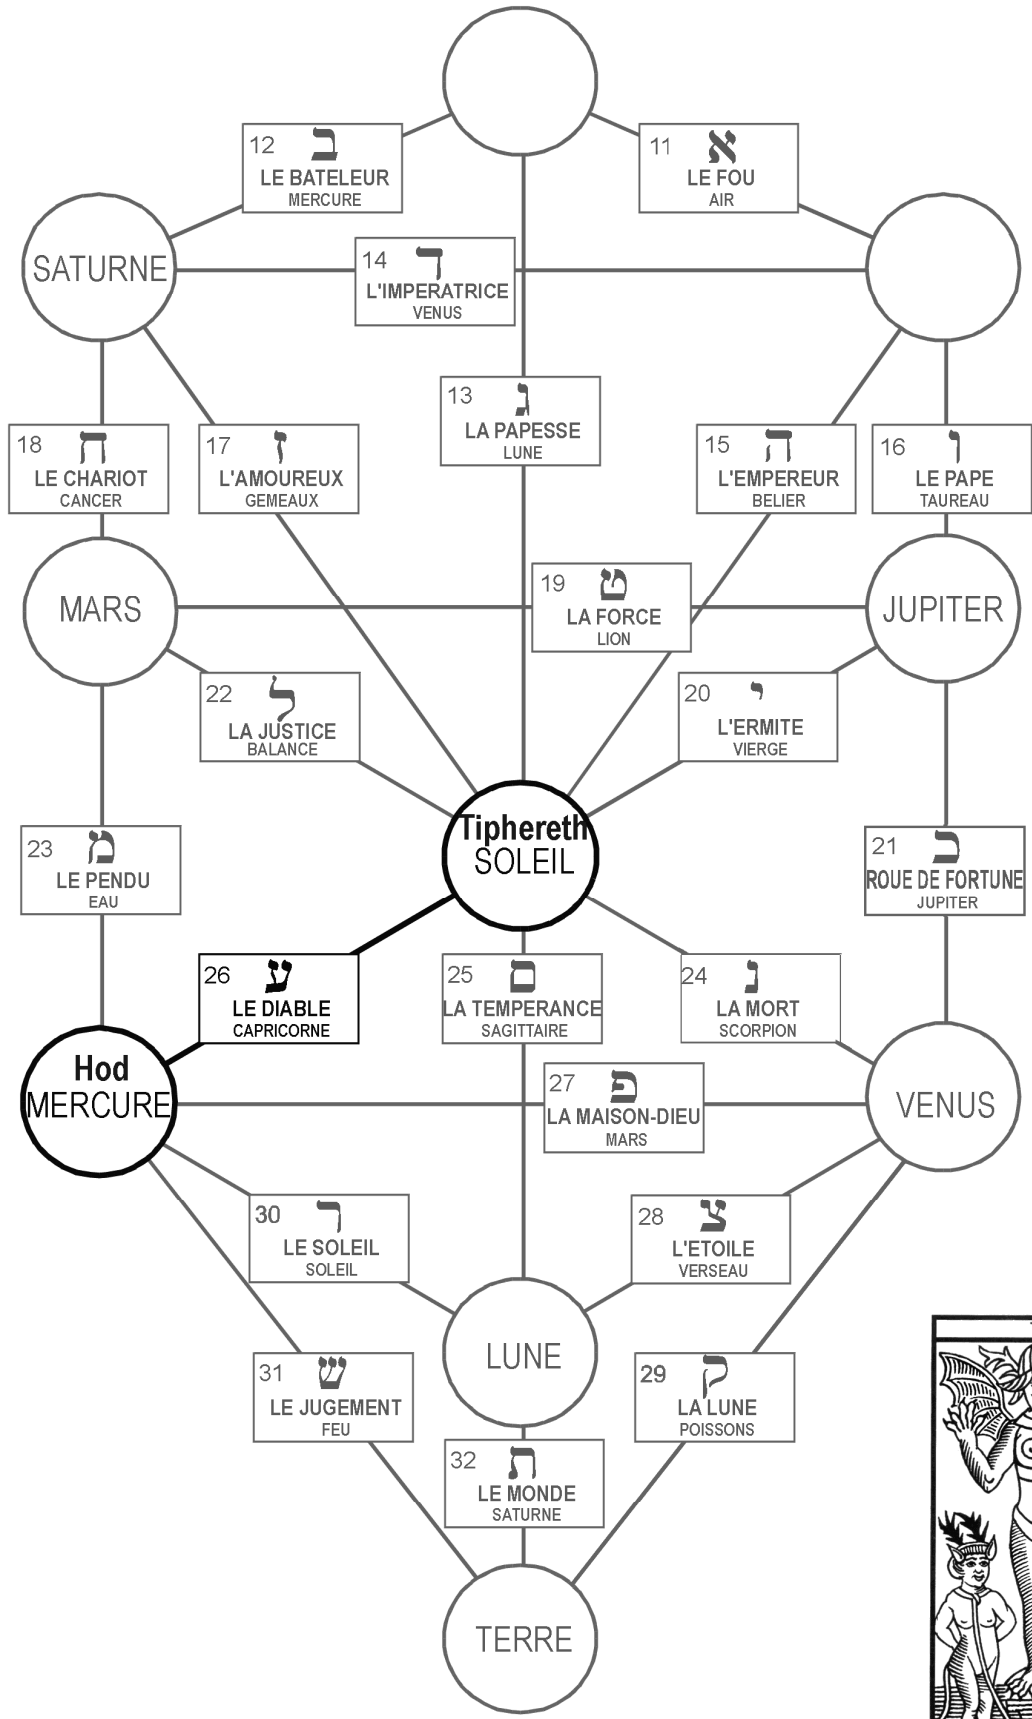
12 ב
LE BATELEUR
MERCURE

11 א
LE FOU
AIR

SATURNE

14 ד
L'IMPERATRICE
VENUS

13 ג
LA PAPESSE
LUNE

18 ח
LE CHARIOT
CANCER

17 ז
L'AMOUREUX
GEMEAUX

15 ה
L'EMPEREUR
BELIER

16 ו
LE PAPE
TAUREAU

MARS

19 ט
LA FORCE
LION

JUPITER

22 ל
LA JUSTICE
BALANCE

20 י
L'ERMITE
VIERGE

Tiphereth
SOLEIL

23 מ
LE PENDU
EAU

21 כ
ROUE DE FORTUNE
JUPITER

26 ע
LE DIABLE
CAPRICORNE

25 ס
LA TEMPERANCE
SAGITTAIRE

24 נ
LA MORT
SCORPION

Hod
MERCURE

27 פ
LA MAISON-DIEU
MARS

VENUS

30 ר
LE SOLEIL
SOLEIL

28 צ
L'ETOILE
VERSEAU

LUNE

31 ש
LE JUGEMENT
FEU

29 ק
LA LUNE
POISSONS

32 ת
LE MONDE
SATURNE

TERRE